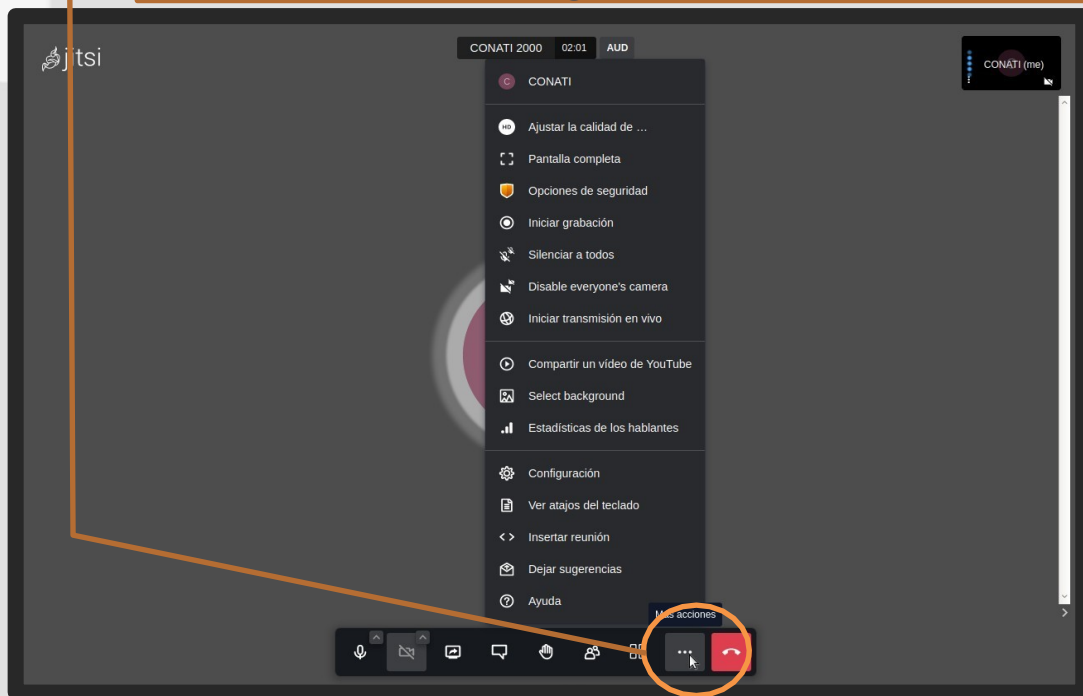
jitsi

CONATI 2000 02:01 AUD

CONATI (me)

C CONATI

Ajustar la calidad de ...
Pantalla completa
Opciones de seguridad
Iniciar grabación
Silenciar a todos
Disable everyone's camera
Iniciar transmisión en vivo

Compartir un vídeo de YouTube
Select background
Estadísticas de los hablantes

Configuración
Ver atajos del teclado
Insertar reunión
Dejar sugerencias
Ayuda

Más acciones